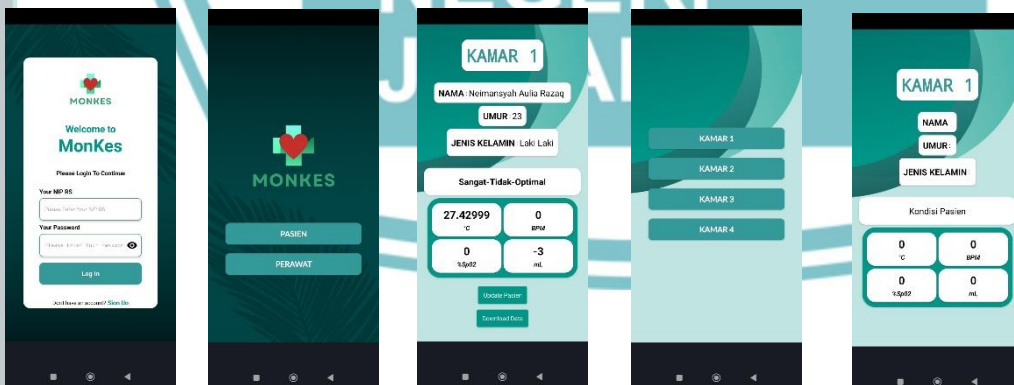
MONKES

Welcome to
MonKes

Please Login To Continue

Your NIP RS
Please Enter Your NIP RS

Your Password
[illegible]

Log In

Don't have an account? Sign Up

MONKES

PASIEN

PERAWAT

KAMAR 1

NAMA : Neimansyah Aulia Razaq

UMUR : 23

JENIS KELAMIN : Laki Laki

Sangat-Tidak-Optimal

| 27.42999 °C | 0 BPM |
|---|---|
| 0 %SpO2 | -3 mL |

Update Pasien

Download Data

KAMAR 1

KAMAR 2

KAMAR 3

KAMAR 4

KAMAR 1

NAMA :

UMUR :

JENIS KELAMIN :

Kondisi Pasien

| 0 °C | 0 BPM |
|---|---|
| 0 %SpO2 | 0 mL |